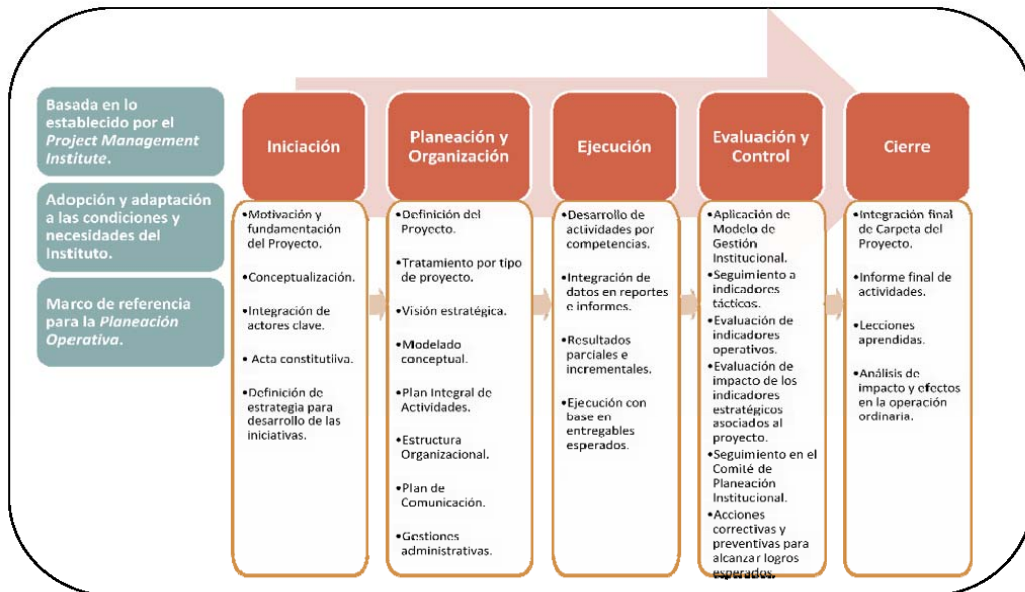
Basada en lo establecido por el *Project Management Institute*.

Adopción y adaptación a las condiciones y necesidades del Instituto.

Marco de referencia para la *Planeación Operativa*.

Iniciación

•Motivación y fundamentación del Proyecto.

•Conceptualización.

•Integración de actores clave.

• Acta constitutiiva.

•Definición de estrategia para desarrollo de las iniciativas.

Planeación y Organización

•Definición del Proyecto.

•Tratamiento por tipo de proyecto.

•Visión estratégica.

•Modelado conceptual.

•Plan Integral de Actividades.

•Estructura Organizacional.

•Plan de Comunicación.

•Gestiones administrativas.

Ejecución

•Desarrollo de actividades por competencias.

•Integración de datos en reportes e informes.

•Resultados parciales e incrementales.

•Ejecución con base en entregables esperados.

Evaluación y Control

•Aplicación de Modelo de Gestión Institucional.

•Seguimiento a indicadores tácticos.

•Evaluación de indicadores operativos.

•Evaluación de impacto de los indicadores estratégicos asociados al proyecto.

•Seguimiento en el Comité de Planeación Institucional.

•Acciones correctivas y preventivas para alcanzar logros esperados.

Cierre

•Integración final de Carpeta del Proyecto.

•Informe final de actividades.

•Lecciones aprendidas.

•Análisis de impacto y efectos en la operación ordinaria.